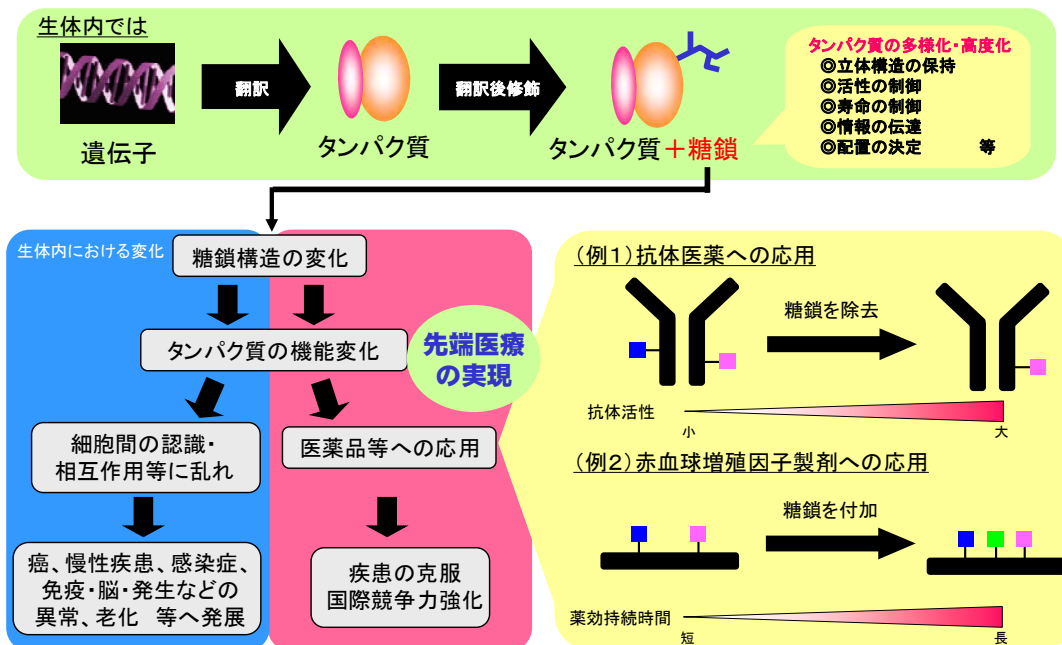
生体内では

遺伝子

翻訳

タンパク質

翻訳後修飾

タンパク質＋糖鎖

タンパク質の多様化・高度化
◎立体構造の保持
◎活性の制御
◎寿命の制御
◎情報の伝達
◎配置の決定　　　等

生体内における変化

糖鎖構造の変化

タンパク質の機能変化

細胞間の認識・相互作用等に乱れ

癌、慢性疾患、感染症、免疫・脳・発生などの異常、老化　等へ発展

医薬品等への応用

疾患の克服
国際競争力強化

先端医療の実現

（例1）抗体医薬への応用

糖鎖を除去

抗体活性

小

大

（例2）赤血球増殖因子製剤への応用

糖鎖を付加

薬効持続時間

短

長